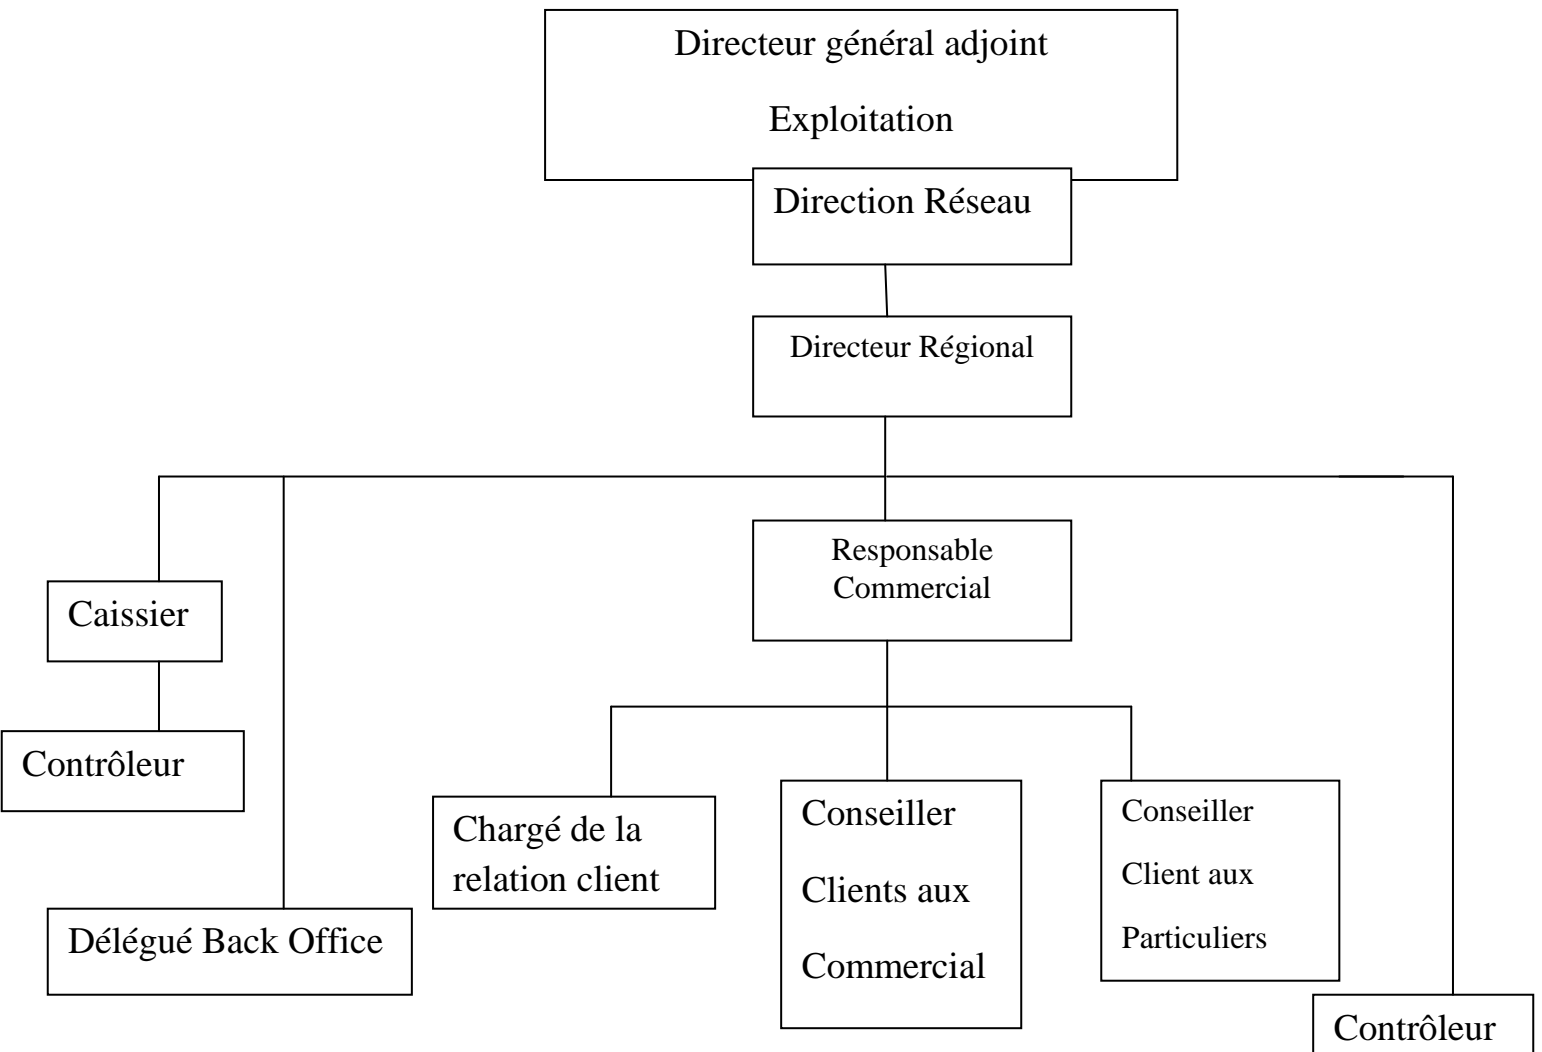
Directeur général adjoint

Exploitation

Direction Réseau

Directeur Régional

Caissier

Contrôleur

Délégué Back Office

Responsable Commercial

Chargé de la relation client

Conseiller Clients aux Commercial

Conseiller Client aux Particuliers

Contrôleur